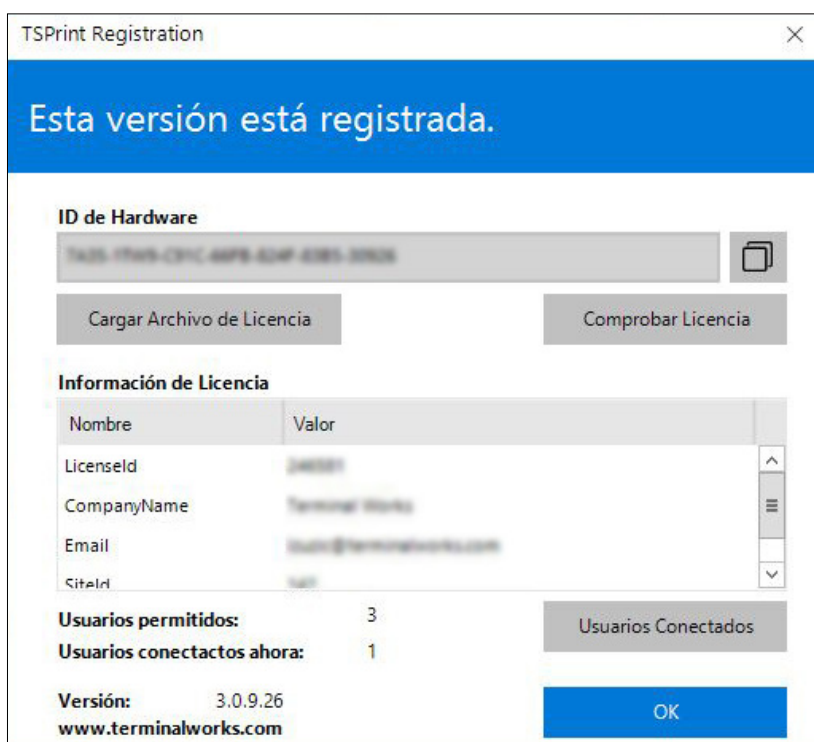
TSPrint Registration

Esta versión está registrada.

ID de Hardware

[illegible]

Cargar Archivo de Licencia

Comprobar Licencia

Información de Licencia

| Nombre | Valor |
|---|---|
| LicenseId | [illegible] |
| CompanyName | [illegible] |
| Email | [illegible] |
| SiteId | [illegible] |

Usuarios permitidos: 3

Usuarios conectactos ahora: 1

Usuarios Conectados

Versión: 3.0.9.26

www.terminalworks.com

OK